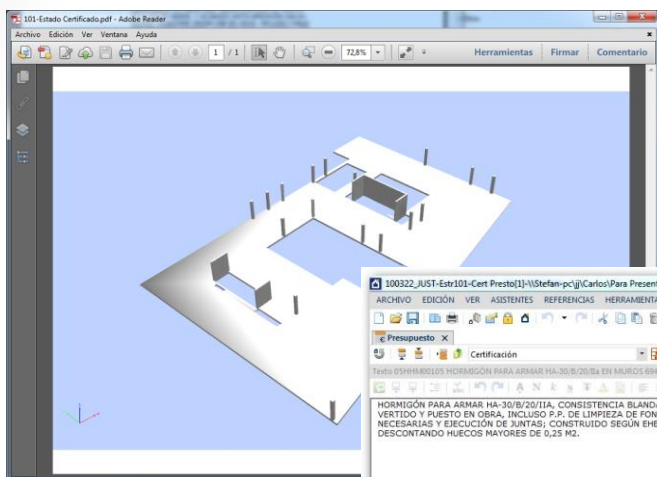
101-Estado Certificado.pdf - Adobe Reader

Archivo Edición Ver Ventana Ayuda

1 / 1

72,8%

Herramientas Firmar Comentario

100322_JUST-Estr101-Cert Presto[1]-\\Stefan-pc\jj\Carlos\Para Present

ARCHIVO EDICIÓN VER ASISTENTES REFERENCIAS HERRAMIENTA

Presupuesto

Certificación

Texto 05HHM00105 HORMIGÓN PARA ARMAR HA-30/B/20/IIa EN MUROS 69

HORMIGÓN PARA ARMAR HA-30/B/20/IIA, CONSISTENCIA BLANDA VERTIDO Y PUESTO EN OBRA, INCLUSO P.P. DE LIMPIEZA DE FON NECESARIAS Y EJECUCIÓN DE JUNTAS; CONSTRUIDO SEGÚN EHE DESCONTANDO HUECOS MAYORES DE 0,25 M2.